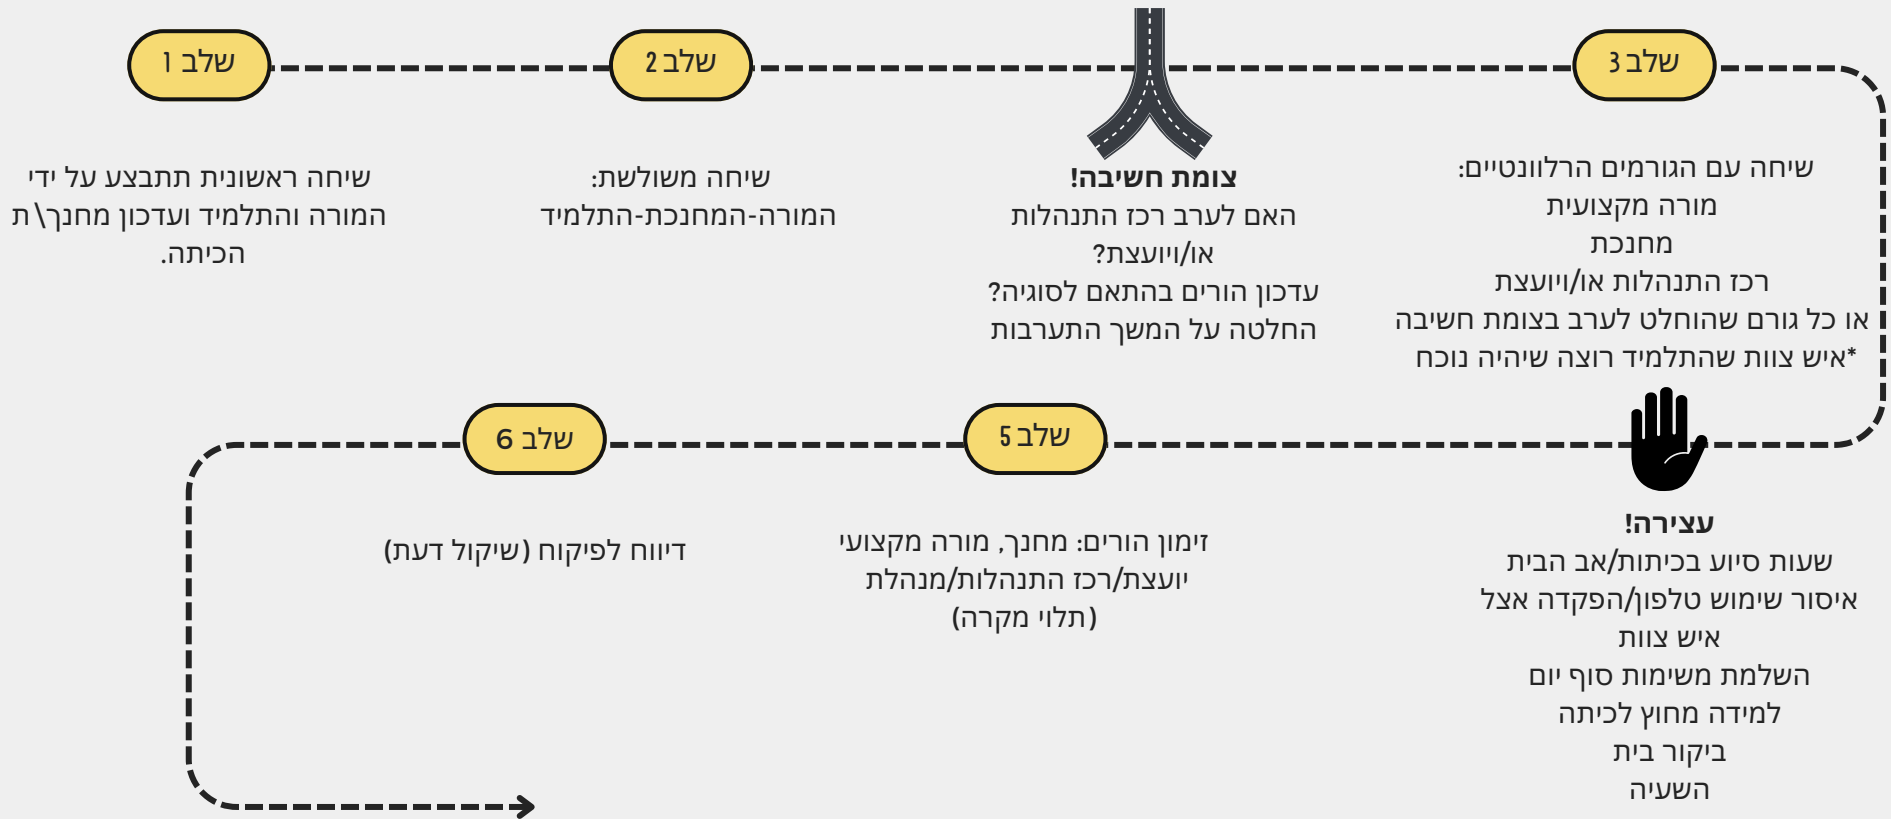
שלב 1

שיחה ראשונית תתבצע על ידי המורה והתלמיד ועדכון מחנך\ת הכיתה.

שלב 2

שיחה משולשת: המורה-המחנכת-התלמיד

צומת חשיבה!
האם לערב רכז התנהלות או/ויועצת?
עדכון הורים בהתאם לסוגיה?
החלטה על המשך התערבות

שלב 3

שיחה עם הגורמים הרלוונטיים:
מורה מקצועית
מחנכת
רכז התנהלות או/ויועצת
או כל גורם שהוחלט לערב בצומת חשיבה
*איש צוות שהתלמיד רוצה שיהיה נוכח

עצירה!
שעות סיוע בכיתות/אב הבית
איסור שימוש טלפון/הפקדה אצל איש צוות
השלמת משימות סוף יום
למידה מחוץ לכיתה
ביקור בית
השעיה

שלב 5

זימון הורים: מחנך, מורה מקצועי יועצת/רכז התנהלות/מנהלת (תלוי מקרה)

שלב 6

דיווח לפיקוח (שיקול דעת)